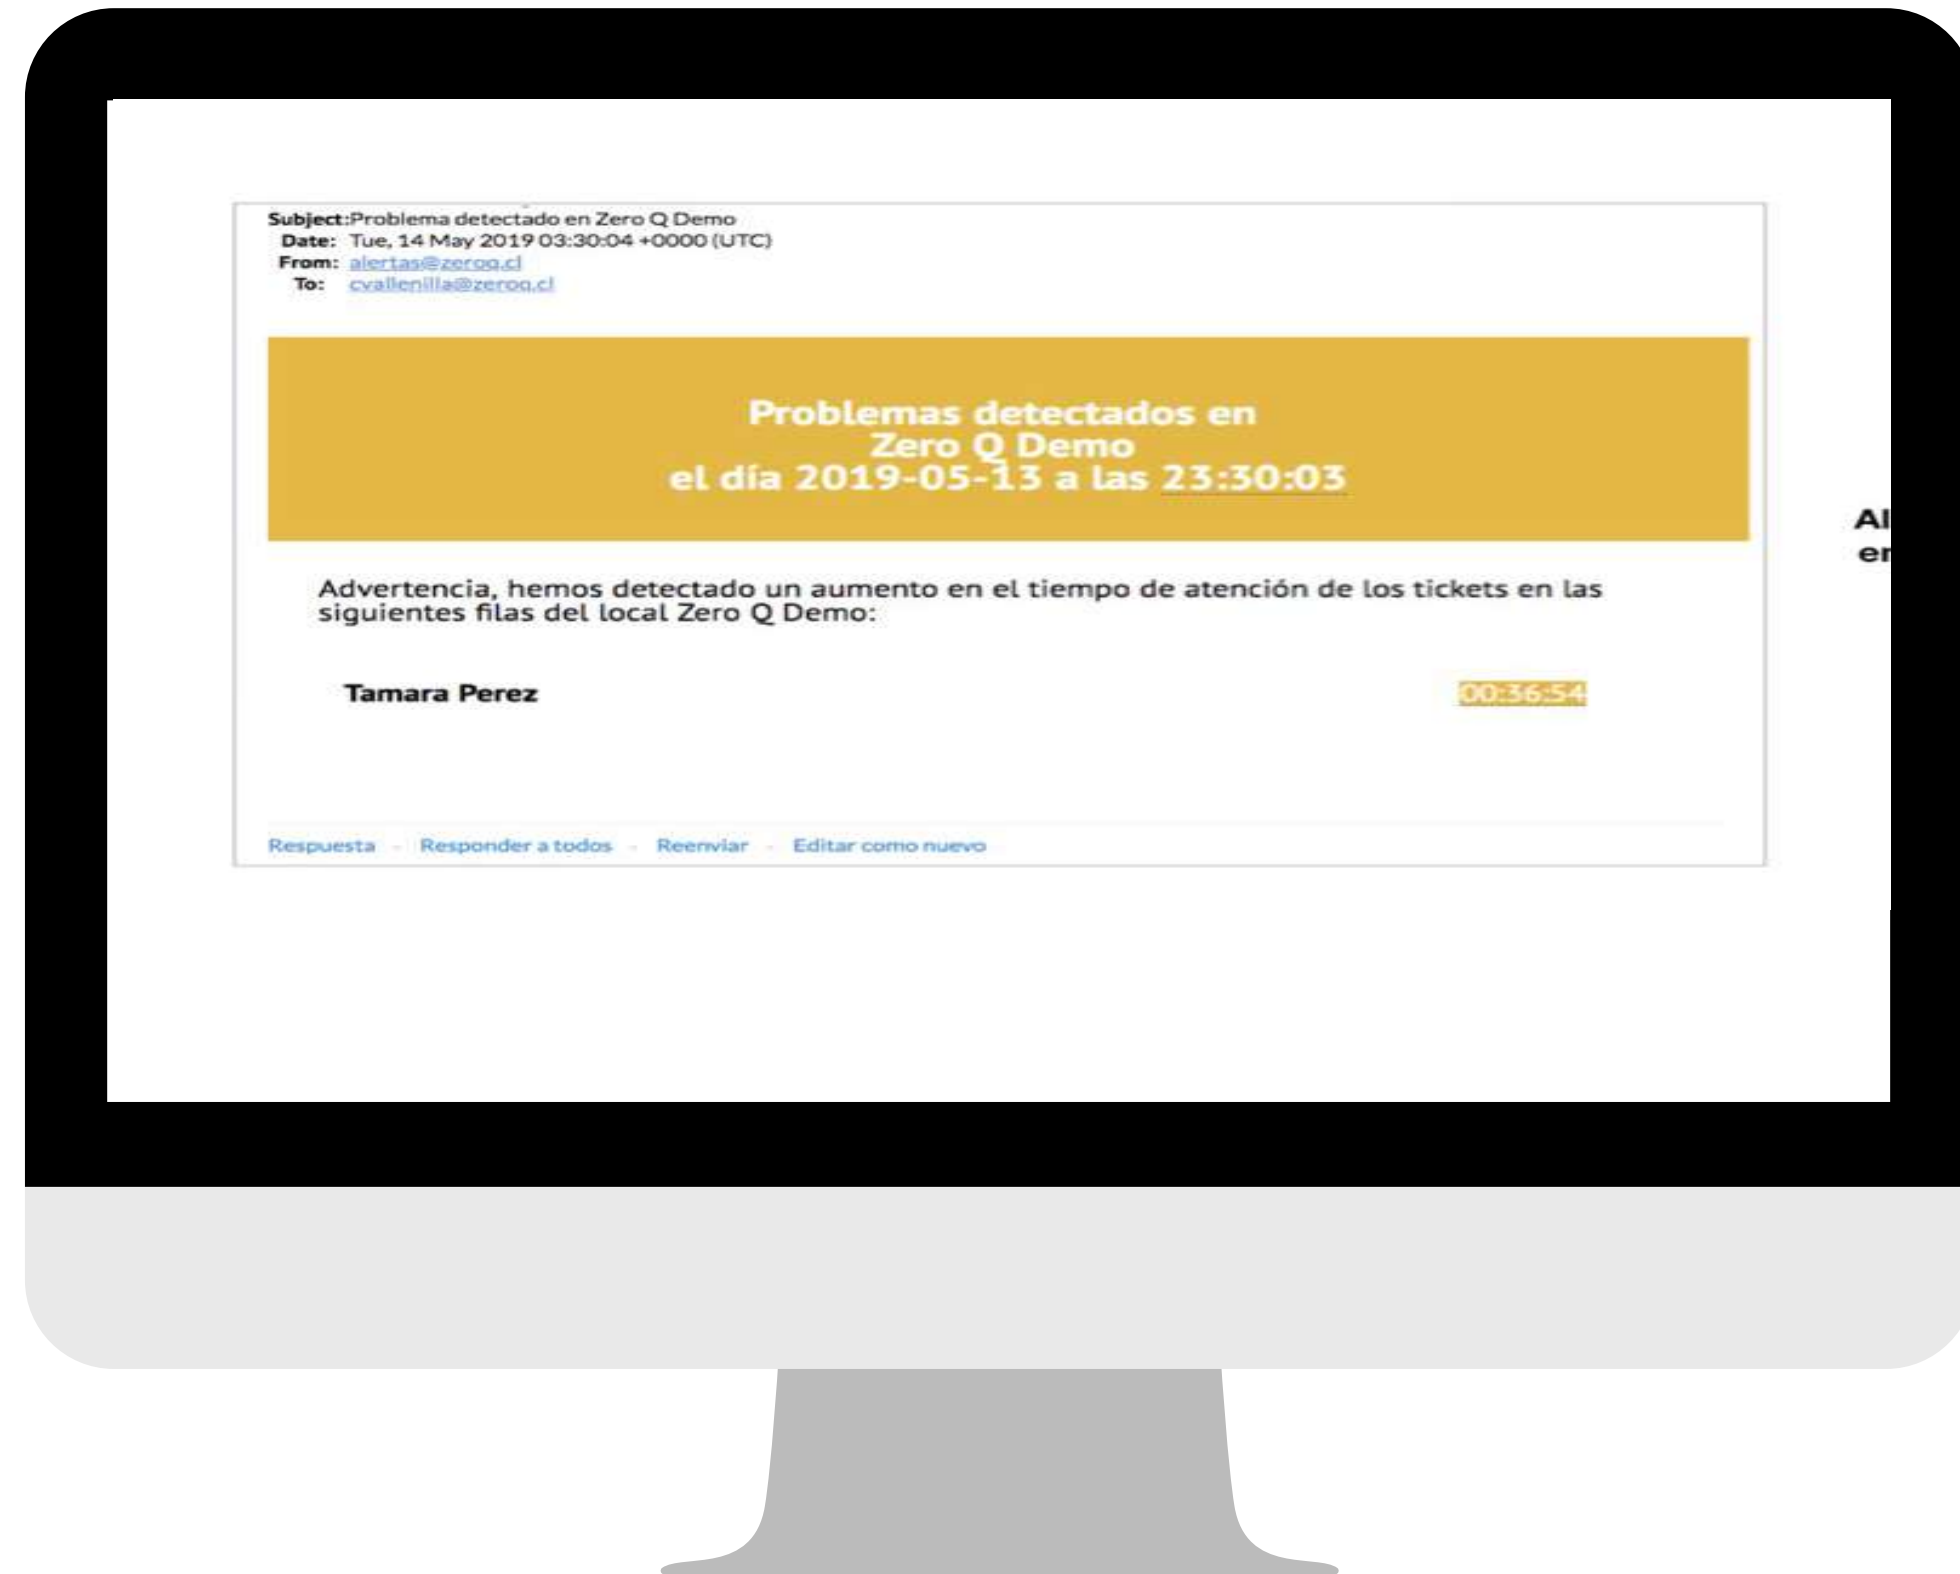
Subject: Problema detectado en Zero Q Demo
Date: Tue, 14 May 2019 03:30:04 +0000 (UTC)
From: alertas@zeroq.cl
To: cvallenilla@zeroq.cl

Problemas detectados en Zero Q Demo el día 2019-05-13 a las 23:30:03

Advertencia, hemos detectado un aumento en el tiempo de atención de los tickets en las siguientes filas del local Zero Q Demo:

Tamara Perez 00:36:54

Respuesta - Responder a todos - Reenviar - Editar como nuevo

Al
er